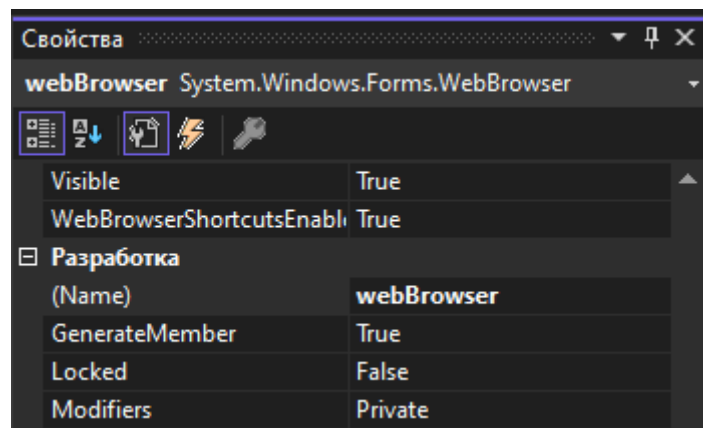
Свойства

webBrowser System.Windows.Forms.WebBrowser

| | |
|---|---|
| Visible | True |
| WebBrowserShortcutsEnabl | True |

⊟ Разработка

| | |
|---|---|
| (Name) | webBrowser |
| GenerateMember | True |
| Locked | False |
| Modifiers | Private |